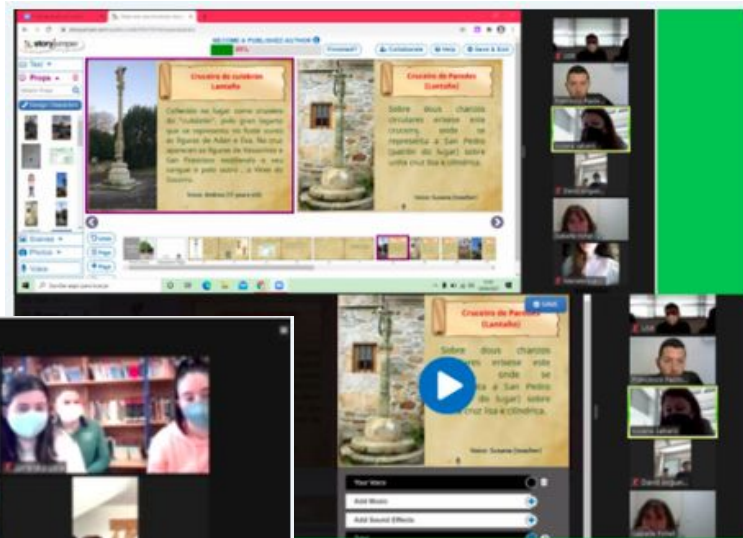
storyjumper

BECOME A PUBLISHED AUTHOR

Finished?

Collaborate

Help

Save & Exit

Text

Props

Scenes

Photos

Voice

Cruceiro de culebras (Lantaño)

Cruceiro de Paredes (Lantaño)

Sobre dous chanzos circulares érguese este cruceiro, onde se representa a San Pedro (patrón do lugar) sobre unha cruz lisa e cilíndrica.

Texto: Susana (teacher)

Texto: Andrea (1º para ESO)

Cruceiro de Paredes (Lantaño)

Sobre dous chanzos circulares érguese este cruceiro, onde se representa a San Pedro (patrón do lugar) sobre unha cruz lisa e cilíndrica.

Texto: Susana (teacher)

Your Voice

Add Music

Add Sound Effects

Sesión

Francisco Pach...

Susana Lafuente

David Lorgue...

Sesión

Francisco Pach...

Susana Lafuente

David Lorgue...